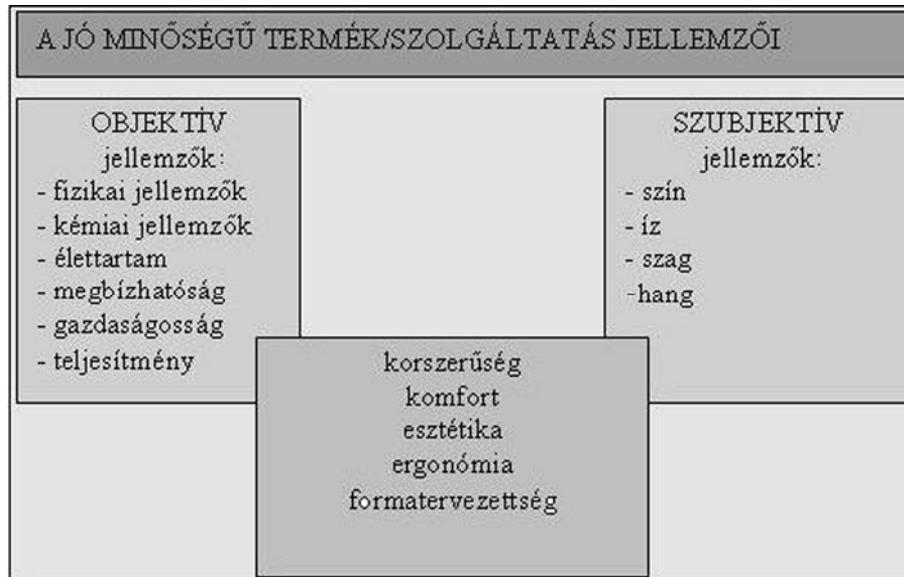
A JÓ MINŐSÉGŰ TERMÉK/SZOLGÁLTATÁS JELLEMZŐI

OBJEKTÍV
jellemzők:
- fizikai jellemzők
- kémiai jellemzők
- élettartam
- megbízhatóság
- gazdaságosság
- teljesítmény

SZUBJEKTÍV
jellemzők:
- szín
- íz
- szag
-hang

korszerűség
komfort
esztétika
ergonómia
formatervezettség